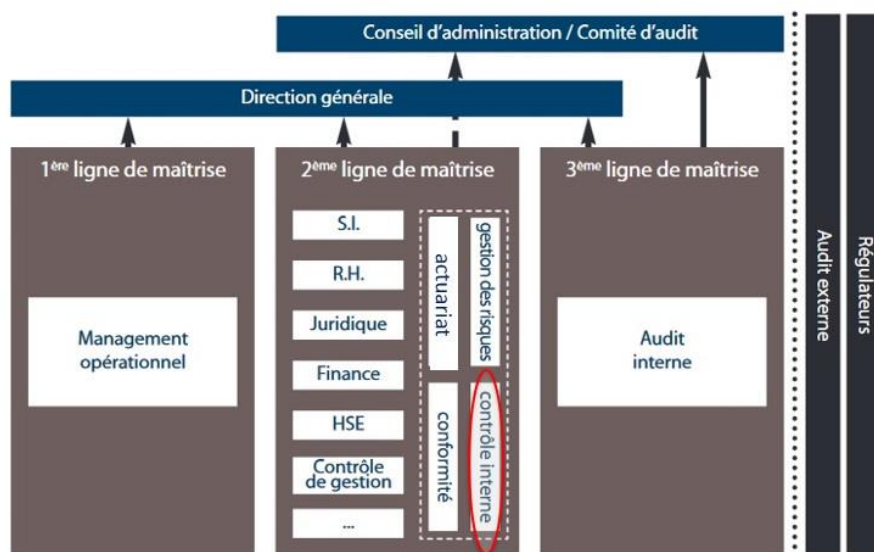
Conseil d'administration / Comité d'audit

Direction générale

1ère ligne de maîtrise

Management opérationnel

2ème ligne de maîtrise

S.I.

R.H.

Juridique

Finance

HSE

Contrôle de gestion

...

actuariat

gestion des risques

conformité

contrôle interne

3ème ligne de maîtrise

Audit interne

Audit externe

Régulateurs